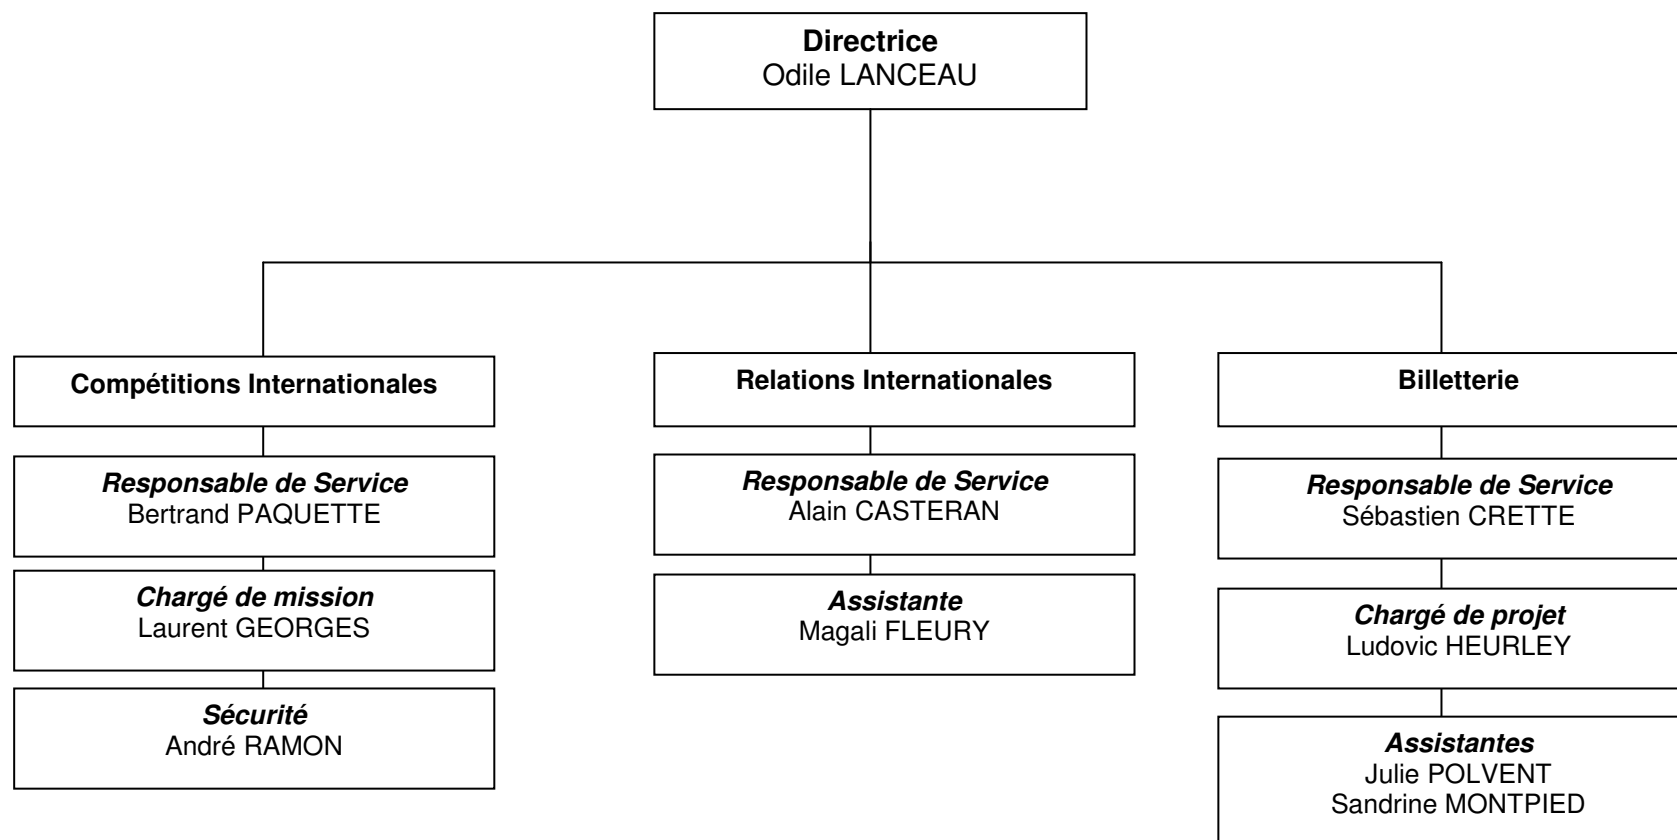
**Directrice**
Odile LANCEAU

**Compétitions Internationales**

***Responsable de Service***
Bertrand PAQUETTE

***Chargé de mission***
Laurent GEORGES

***Sécurité***
André RAMON

**Relations Internationales**

***Responsable de Service***
Alain CASTERAN

***Assistante***
Magali FLEURY

**Billetterie**

***Responsable de Service***
Sébastien CRETTE

***Chargé de projet***
Ludovic HEURLEY

***Assistantes***
Julie POLVENT
Sandrine MONTPIED